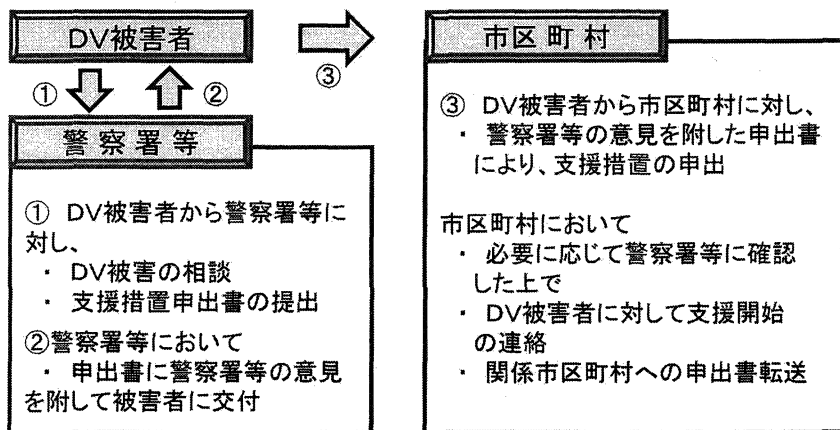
DV被害者

①

②

警察署等

① DV被害者から警察署等に対し、
・ DV被害の相談
・ 支援措置申出書の提出

②警察署等において
・ 申出書に警察署等の意見を附して被害者に交付

③

市区町村

③ DV被害者から市区町村に対し、
・ 警察署等の意見を附した申出書により、支援措置の申出

市区町村において
・ 必要に応じて警察署等に確認した上で
・ DV被害者に対して支援開始の連絡
・ 関係市区町村への申出書転送